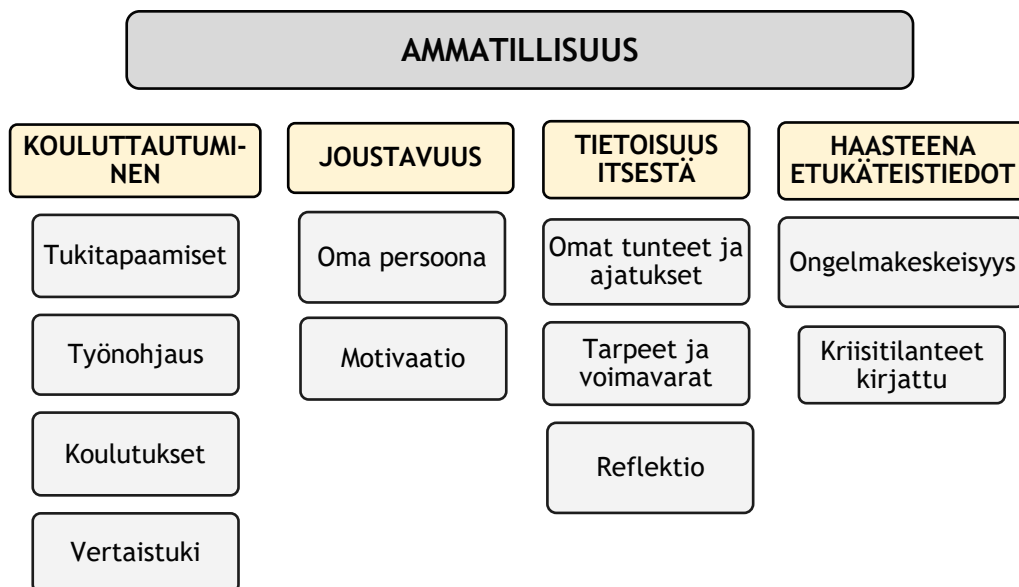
AMMATILLISUUS

KOULUTTAUTUMINEN

Tukitapaamiset

Työnohjaus

Koulutukset

Vertaistuki

JOUSTAVUUS

Oma persoona

Motivaatio

TIETOISUUS ITSESTÄ

Omat tunteet ja ajatukset

Tarpeet ja voimavarat

Reflektio

HAASTEENA ETUKÄTEISTIEDOT

Ongelmakeskeisyys

Kriisitilanteet kirjattu